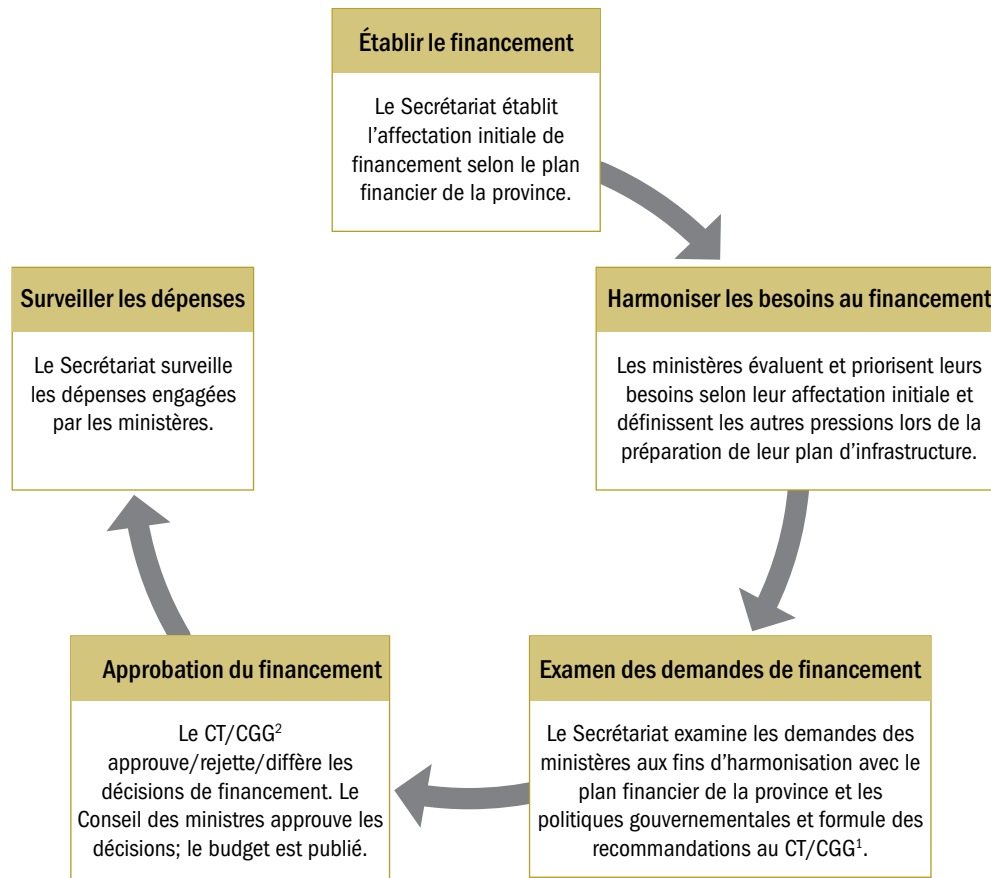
Établir le financement

Le Secrétariat établit l'affectation initiale de financement selon le plan financier de la province.

Harmoniser les besoins au financement

Les ministères évaluent et priorisent leurs besoins selon leur affectation initiale et définissent les autres pressions lors de la préparation de leur plan d'infrastructure.

Examen des demandes de financement

Le Secrétariat examine les demandes des ministères aux fins d'harmonisation avec le plan financier de la province et les politiques gouvernementales et formule des recommandations au CT/CGG$^1$.

Approbation du financement

Le CT/CGG$^2$ approuve/rejette/diffère les décisions de financement. Le Conseil des ministres approuve les décisions; le budget est publié.

Surveiller les dépenses

Le Secrétariat surveille les dépenses engagées par les ministères.